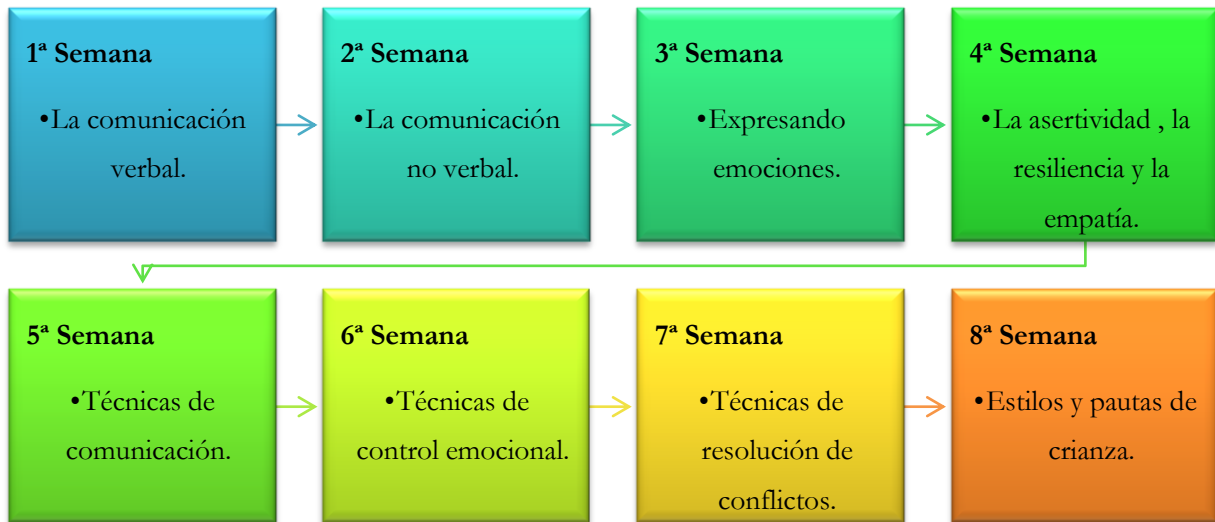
1ª Semana

•La comunicación verbal.

2ª Semana

•La comunicación no verbal.

3ª Semana

•Expresando emociones.

4ª Semana

•La asertividad , la resiliencia y la empatía.

5ª Semana

•Técnicas de comunicación.

6ª Semana

•Técnicas de control emocional.

7ª Semana

•Técnicas de resolución de conflictos.

8ª Semana

•Estilos y pautas de crianza.